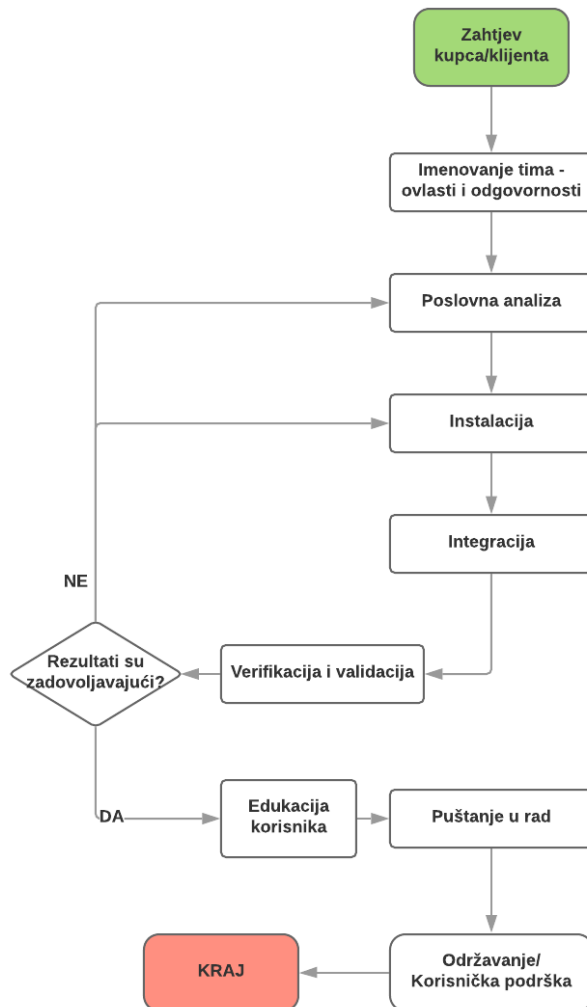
Zahtjev kupca/klijenta

Imenovanje tima - ovlasti i odgovornosti

Poslovna analiza

Instalacija

Integracija

NE

Rezultati su zadovoljavajući?

Verifikacija i validacija

DA

Edukacija korisnika

Puštanje u rad

KRAJ

Održavanje/ Korisnička podrška